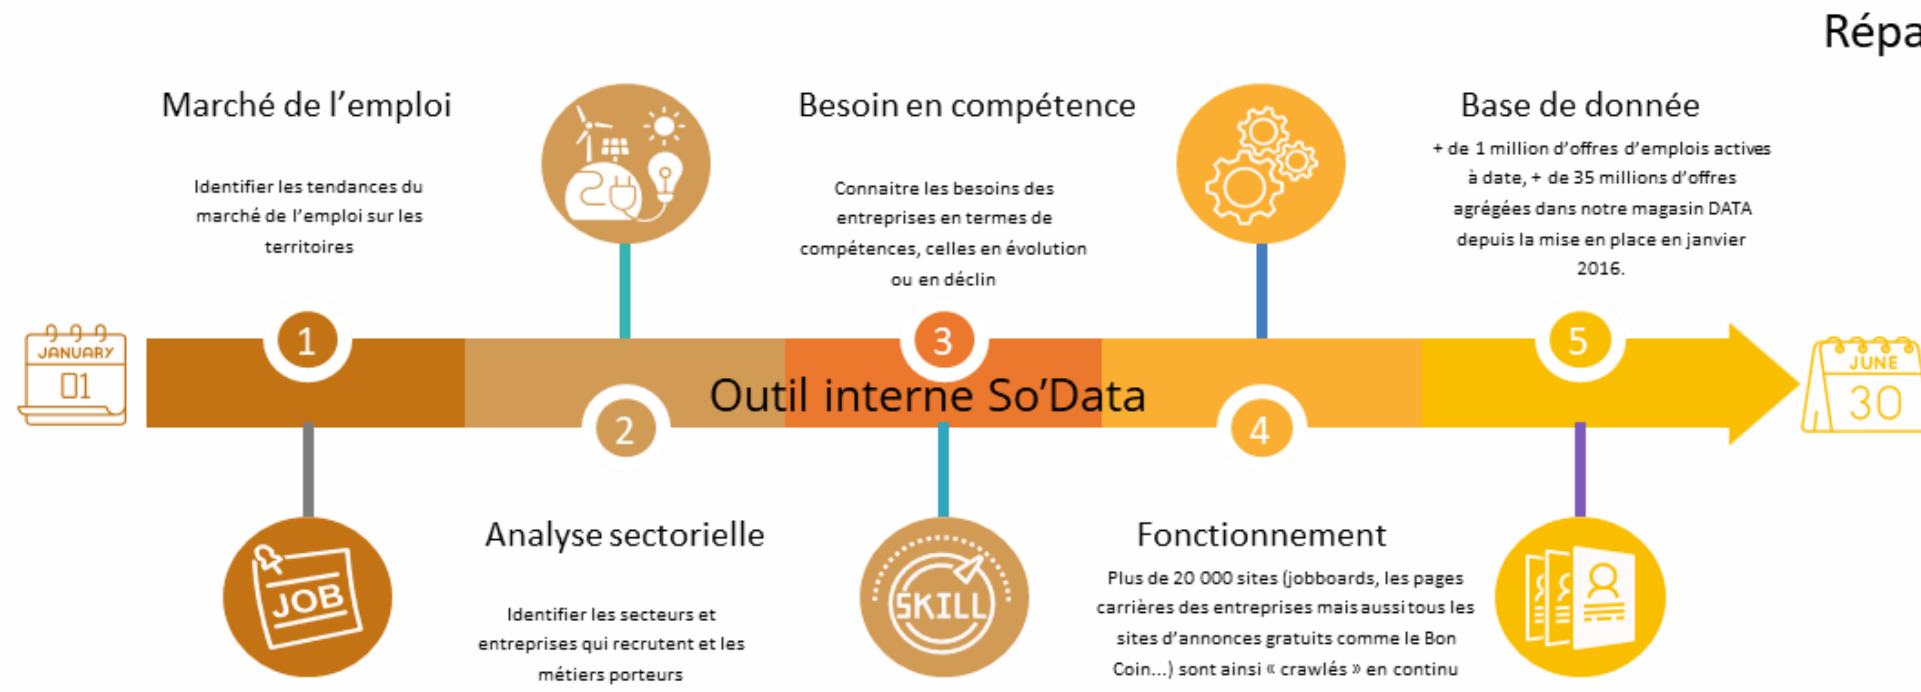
Répa

Marché de l'emploi

Identifier les tendances du marché de l'emploi sur les territoires

Besoin en compétence

Connaitre les besoins des entreprises en termes de compétences, celles en évolution ou en déclin

Base de donnée

+ de 1 million d'offres d'emplois actives à date, + de 35 millions d'offres agrégées dans notre magasin DATA depuis la mise en place en janvier 2016.

JANUARY 01

1

3

5

JUNE 30

Outil interne So'Data

2

4

JOB

Analyse sectorielle

Identifier les secteurs et entreprises qui recrutent et les métiers porteurs

SKILL

Fonctionnement

Plus de 20 000 sites (jobboards, les pages carrières des entreprises mais aussi tous les sites d'annonces gratuits comme le Bon Coin...) sont ainsi « crawlés » en continu